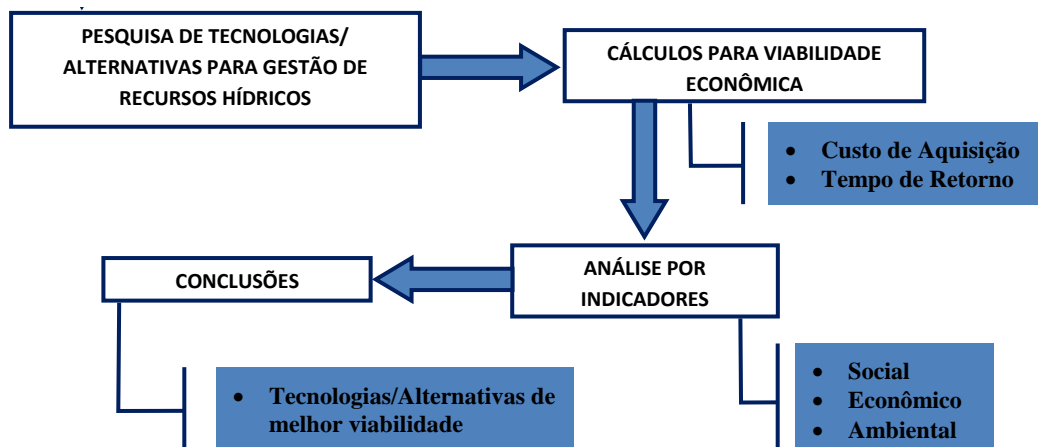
PESQUISA DE TECNOLOGIAS/ ALTERNATIVAS PARA GESTÃO DE RECURSOS HÍDRICOS

CÁLCULOS PARA VIABILIDADE ECONÔMICA

- Custo de Aquisição
- Tempo de Retorno

CONCLUSÕES

ANÁLISE POR INDICADORES

- Tecnologias/Alternativas de melhor viabilidade

- Social
- Econômico
- Ambiental